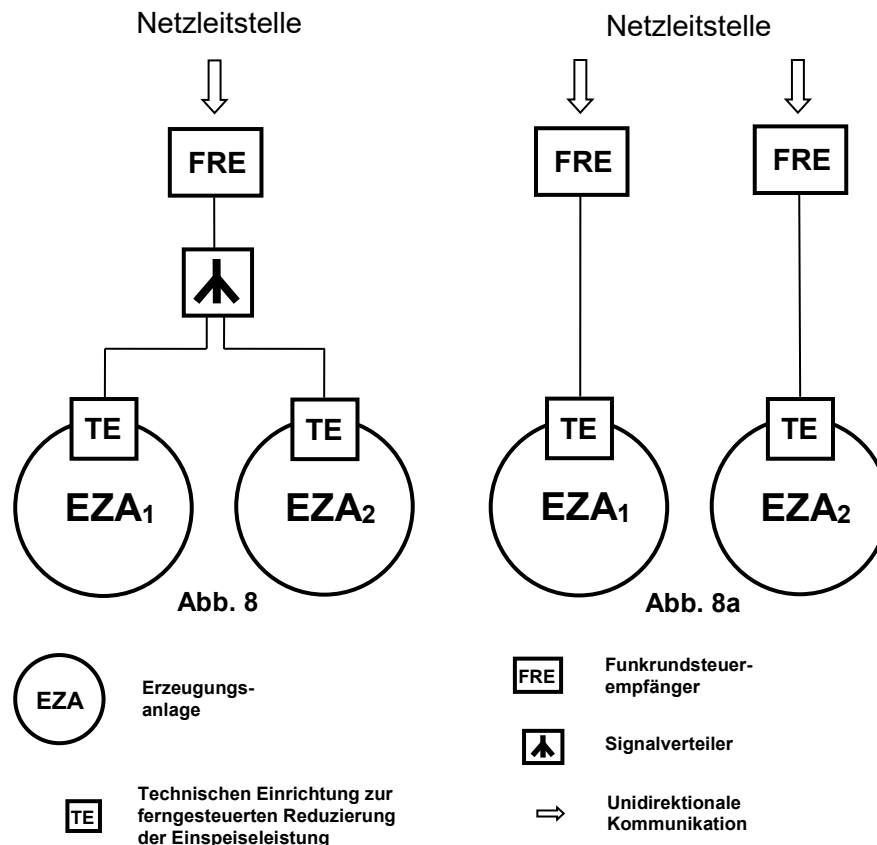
Netzleitstelle

FRE

TE

EZA$_1$

TE

EZA$_2$

Abb. 8

Netzleitstelle

FRE

FRE

TE

EZA$_1$

TE

EZA$_2$

Abb. 8a

EZA

Erzeugungsanlage

TE

Technischen Einrichtung zur ferngesteuerten Reduzierung der Einspeiseleistung

FRE

Funkrundsteuerempfänger

Signalverteiler

⇨

Unidirektionale Kommunikation